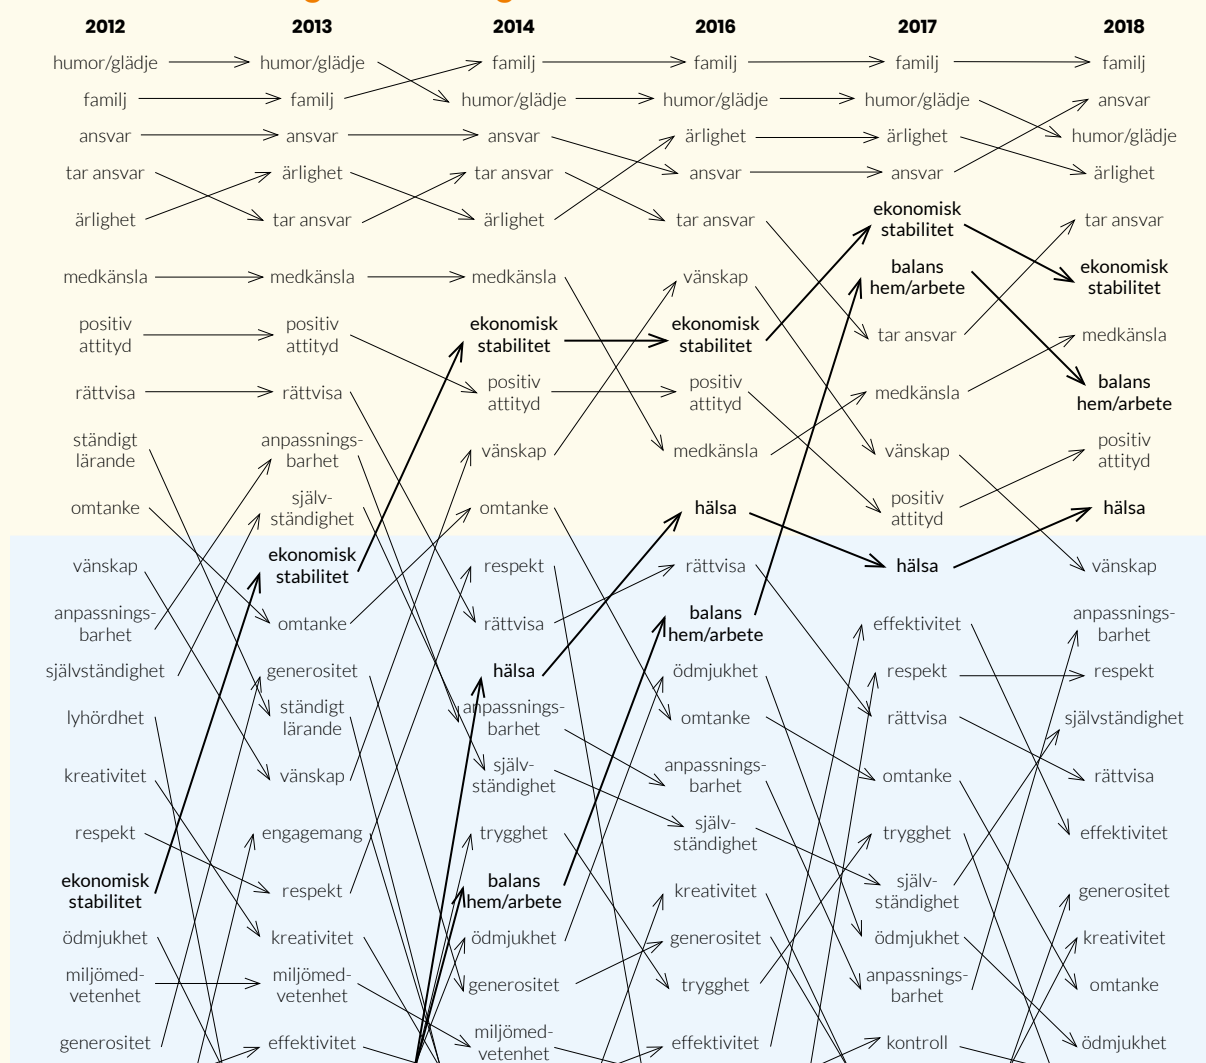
2012 2013 2014 2016 2017 2018

humor/glädje humor/glädje familj familj familj familj
familj familj humor/glädje humor/glädje humor/glädje ansvar
ansvar ansvar ansvar ärlighet ärlighet humor/glädje
tar ansvar ärlighet tar ansvar ansvar ansvar ärlighet
ärlighet tar ansvar ärlighet tar ansvar ekonomisk stabilitet tar ansvar
medkänsla medkänsla medkänsla vänskap balans hem/arbete ekonomisk stabilitet
positiv attityd positiv attityd ekonomisk stabilitet ekonomisk stabilitet tar ansvar medkänsla
rättvisa rättvisa positiv attityd positiv attityd medkänsla balans hem/arbete
ständigt lärande anpassningsbarhet vänskap medkänsla vänskap positiv attityd
omtanke självständighet omtanke hälsa positiv attityd hälsa
vänskap ekonomisk stabilitet respekt rättvisa hälsa vänskap
anpassningsbarhet omtanke rättvisa balans hem/arbete effektivitet anpassningsbarhet
självständighet generositet hälsa ödmjukhet respekt respekt
lyhördhet ständigt lärande anpassningsbarhet omtanke rättvisa självständighet
kreativitet vänskap självständighet anpassningsbarhet omtanke rättvisa
respekt engagemang trygghet självständighet trygghet effektivitet
ekonomisk stabilitet respekt balans hem/arbete kreativitet självständighet generositet
ödmjukhet kreativitet ödmjukhet generositet ödmjukhet kreativitet
miljömedvetenhet miljömedvetenhet generositet trygghet anpassningsbarhet omtanke
generositet effektivitet miljömedvetenhet effektivitet kontroll ödmjukhet